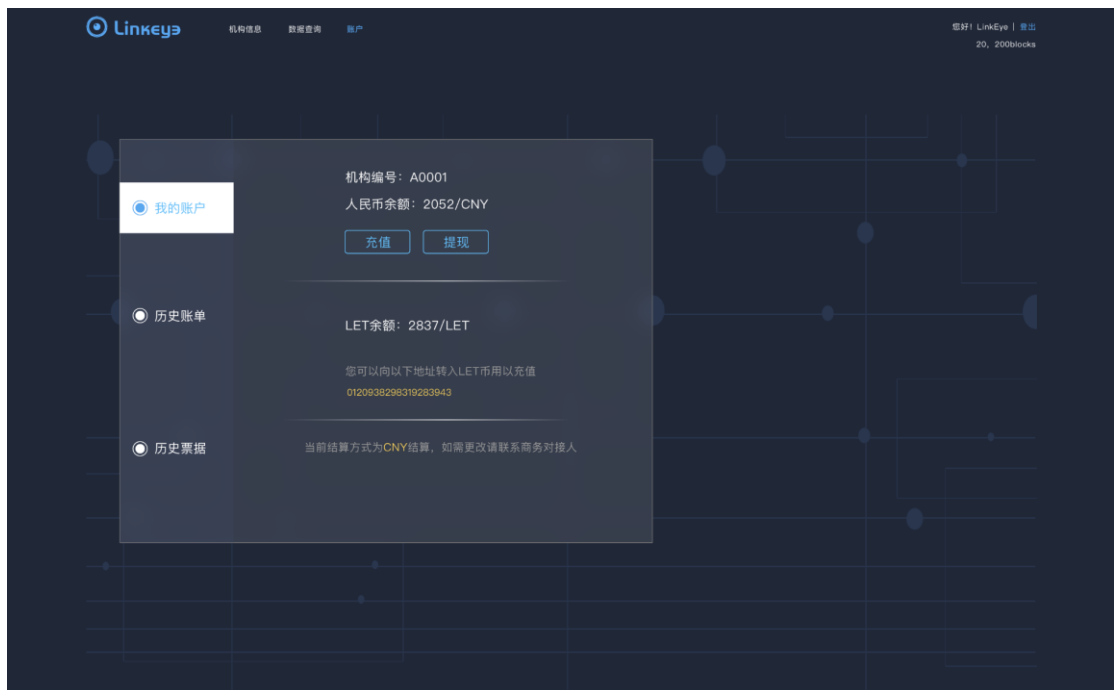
Linkeye 机构信息 数据查询 账户

您好！LinkEye | 登出
20，200blocks

我的账户

历史账单

历史票据

机构编号：A0001
人民币余额：2052/CNY

充值 提现

LET余额：2837/LET

您可以向以下地址转入LET币用以充值
0120938298319283943

当前结算方式为CNY结算，如需更改请联系商务对接人